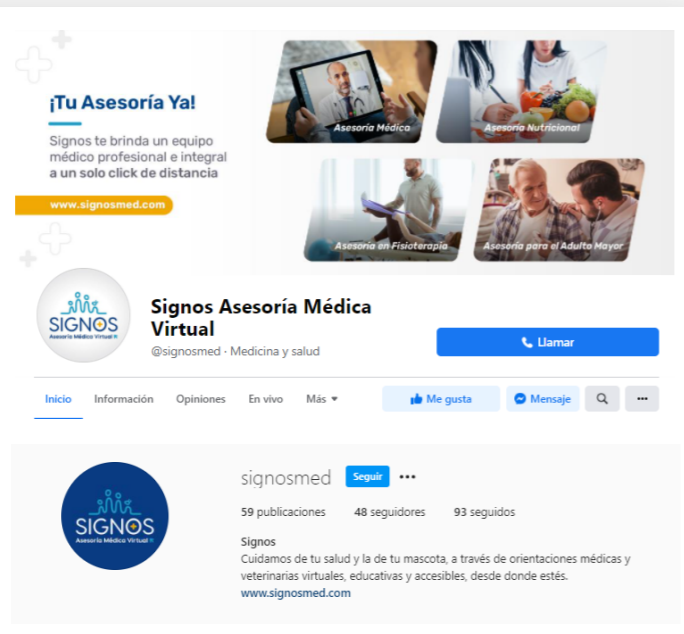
¡Tu Asesoría Ya!

Signos te brinda un equipo médico profesional e integral a un solo click de distancia

www.signosmed.com

Asesoría Médica

Asesoría Nutricional

Asesoría en Fisioterapia

Asesoría para el Adulto Mayor

SIGNOS
Asesoría Médica Virtual

Signos Asesoría Médica Virtual

@signosmed · Medicina y salud

Llamar

Inicio Información Opiniones En vivo Más

Me gusta Mensaje

SIGNOS
Asesoría Médica Virtual

signosmed Seguir

59 publicaciones 48 seguidores 93 seguidos

Signos
Cuidamos de tu salud y la de tu mascota, a través de orientaciones médicas y veterinarias virtuales, educativas y accesibles, desde donde estés.
www.signosmed.com